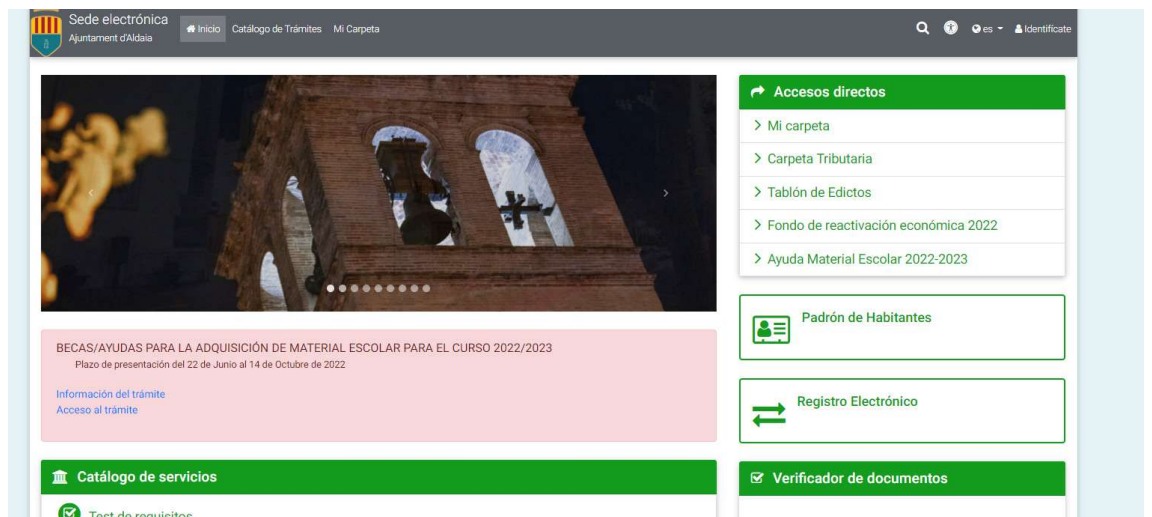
Sede electrónica
Ajuntament d'Aldaia

Inicio Catálogo de Trámites Mi Carpeta

es Identifícate

Accesos directos
Mi carpeta
Carpeta Tributaria
Tablón de Edictos
Fondo de reactivación económica 2022
Ayuda Material Escolar 2022-2023

Padrón de Habitantes

Registro Electrónico

BECAS/AYUDAS PARA LA ADQUISICIÓN DE MATERIAL ESCOLAR PARA EL CURSO 2022/2023
Plazo de presentación del 22 de Junio al 14 de Octubre de 2022

Información del trámite
Acceso al trámite

Catálogo de servicios
Test de requisitos

Verificador de documentos